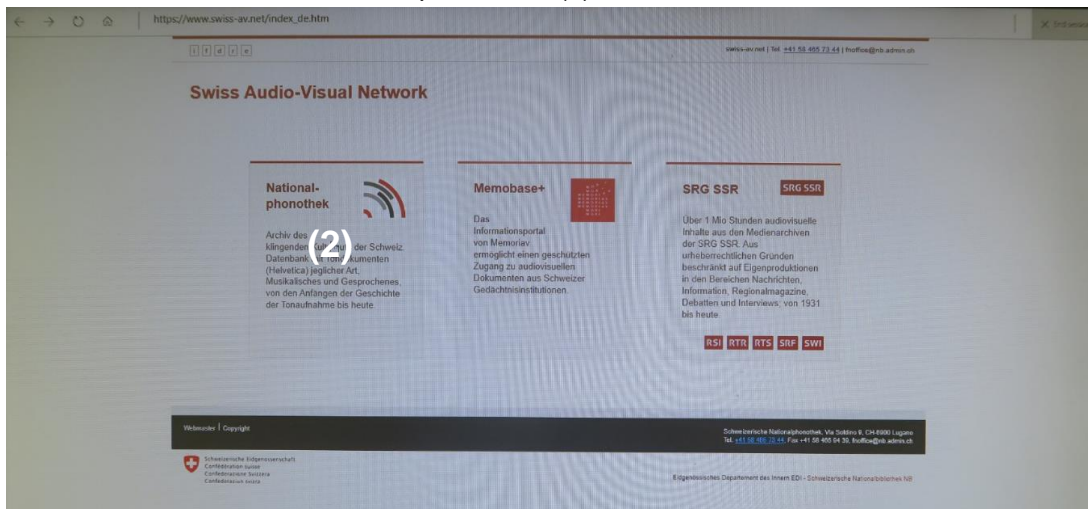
https://www.swiss-av.net/index_de.htm

i f d r e

swiss-av.net | Tel. +41 58 465 73 44 | fnoffice@nb.admin.ch

Swiss Audio-Visual Network

National-phonothek

Archiv des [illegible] der Schweiz. Datenbank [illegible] (Helvetica) jeglicher Art, Musikalisches und Gesprochenes, von den Anfängen der Geschichte der Tonaufnahme bis heute.

(2)

Memobase+

Das Informationsportal von Memoriav ermöglicht einen geschützten Zugang zu audiovisuellen Dokumenten aus Schweizer Gedächtnisinstitutionen.

SRG SSR

SRG SSR

Über 1 Mio Stunden audiovisuelle Inhalte aus den Medienarchiven der SRG SSR. Aus urheberrechtlichen Gründen beschränkt auf Eigenproduktionen in den Bereichen Nachrichten, Information, Regionalmagazine, Debatten und Interviews, von 1931 bis heute.

RSI RTR RTS SRF SWI

Webmaster | Copyright

Schweizerische Nationalphonothek, Via Soldino 9, CH-6900 Lugano
Tel. +41 58 465 73 44, Fax +41 58 465 64 39, fnoffice@nb.admin.ch

Schweizerische Eidgenossenschaft
Confédération suisse
Confederazione Svizzera
Confederaziun svizra

Eidgenössisches Departement des Innern EDI - Schweizerische Nationalbibliothek NB